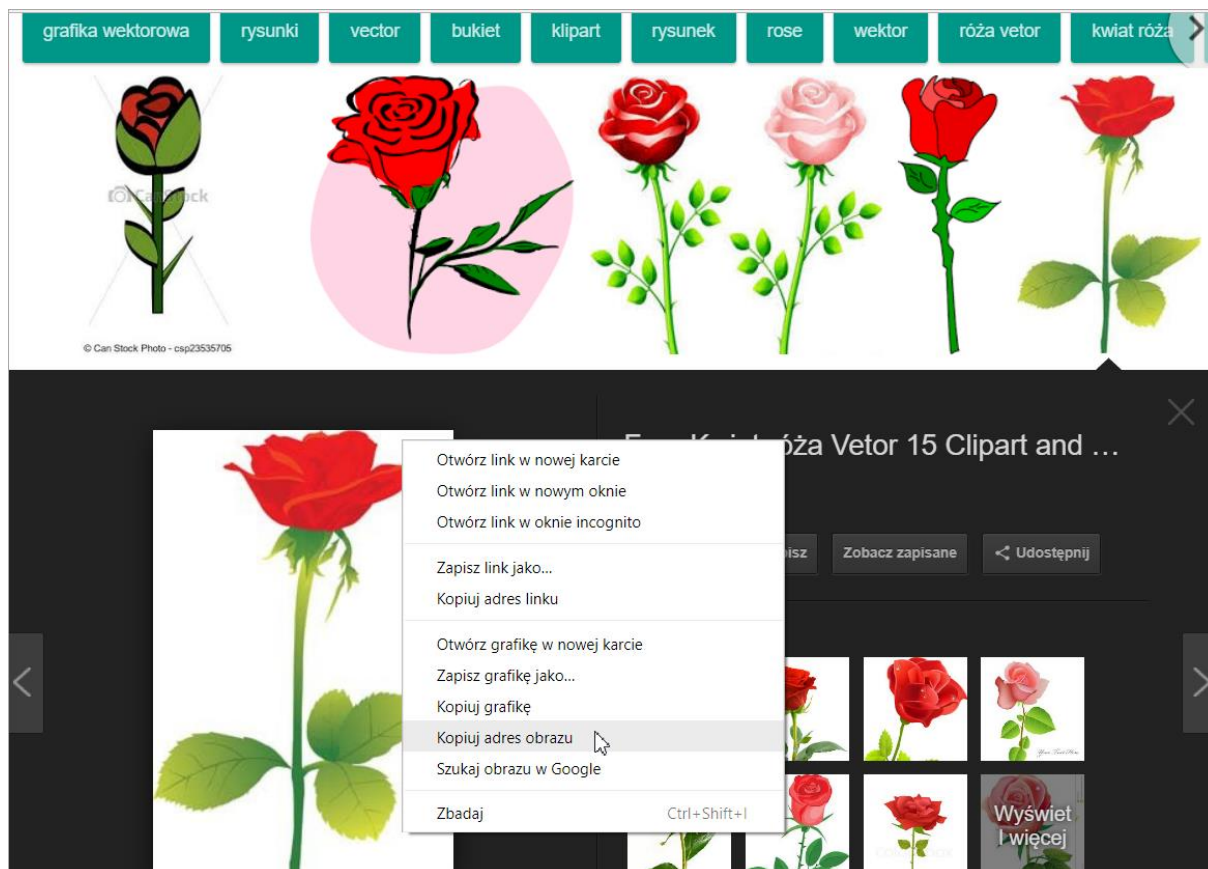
grafika wektorowa rysunki vector bukiet klipart rysunek rose wektor róża vetor kwiat róża

© Can Stock Photo - csp23535705

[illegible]óża Vetor 15 Clipart and …

Otwórz link w nowej karcie
Otwórz link w nowym oknie
Otwórz link w oknie incognito

Zapisz link jako...
Kopiuj adres linku

Otwórz grafikę w nowej karcie
Zapisz grafikę jako...
Kopiuj grafikę
Kopiuj adres obrazu
Szukaj obrazu w Google

Zbadaj Ctrl+Shift+I

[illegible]isz Zobacz zapisane Udostępnij

Wyświetl więcej